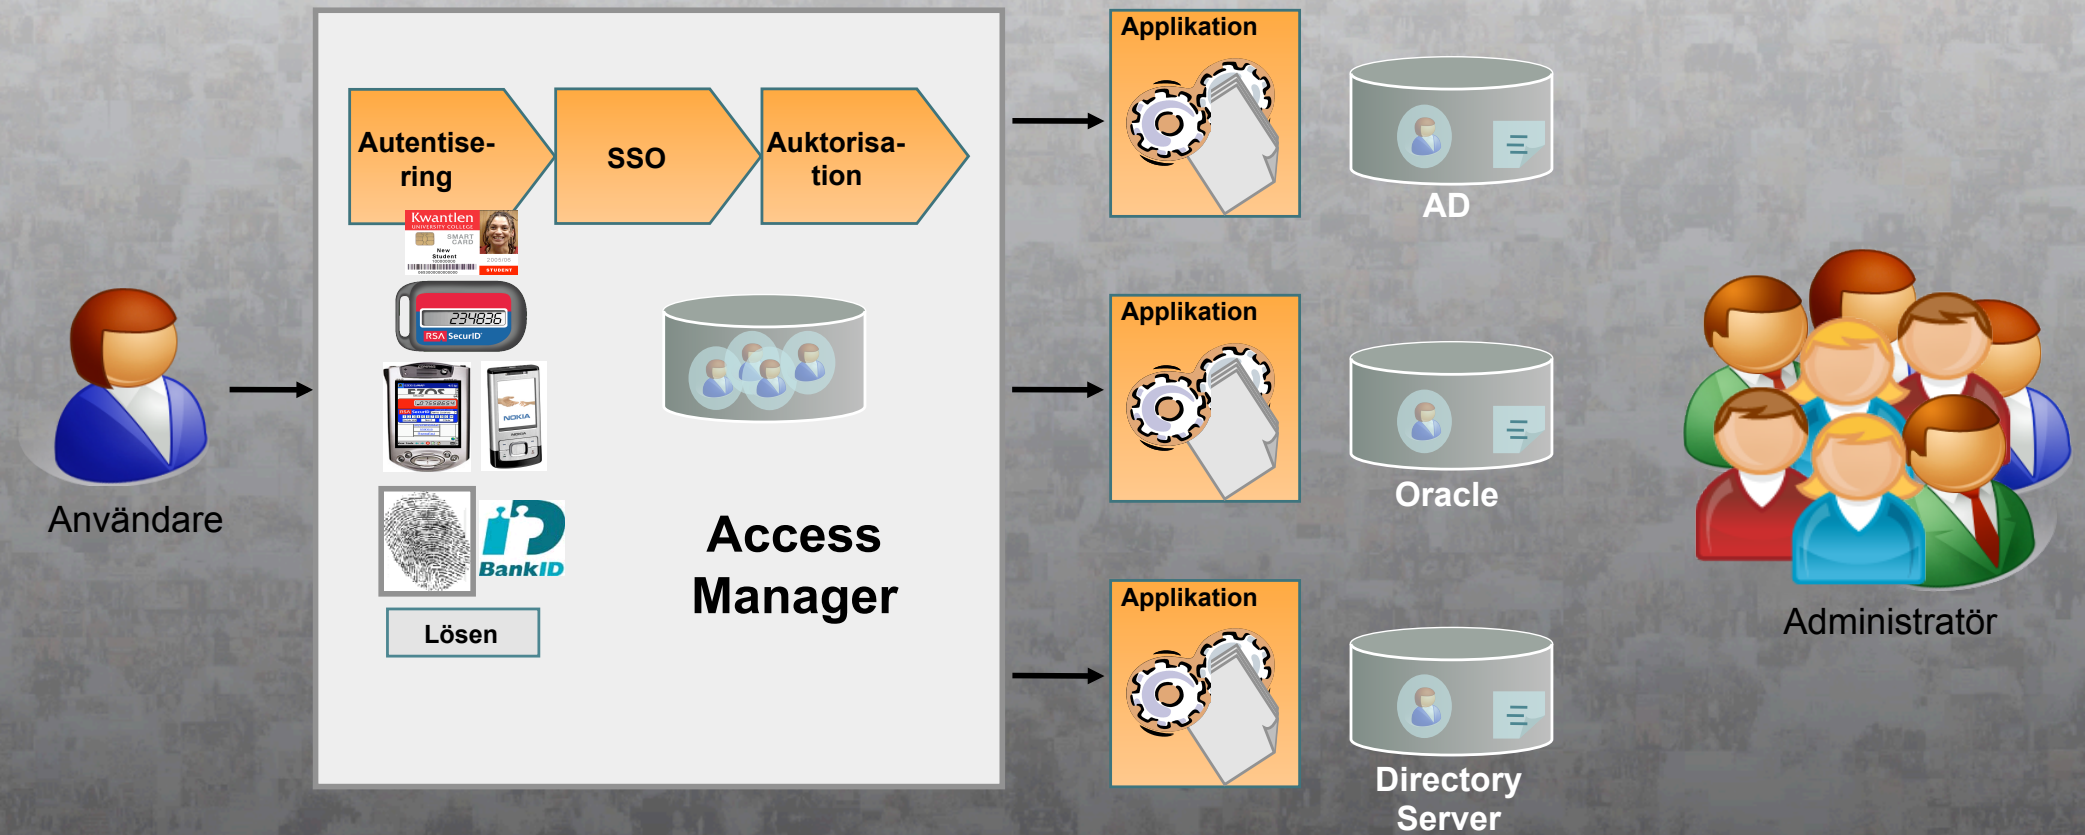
Användare

Autentisering

SSO

Auktorisation

Kwantlen UNIVERSITY COLLEGE SMART CARD New Student STUDENT

234836 RSA SecurID

NOKIA

BankID

Lösen

Access Manager

Applikation

Applikation

Applikation

AD

Oracle

Directory Server

Administratör